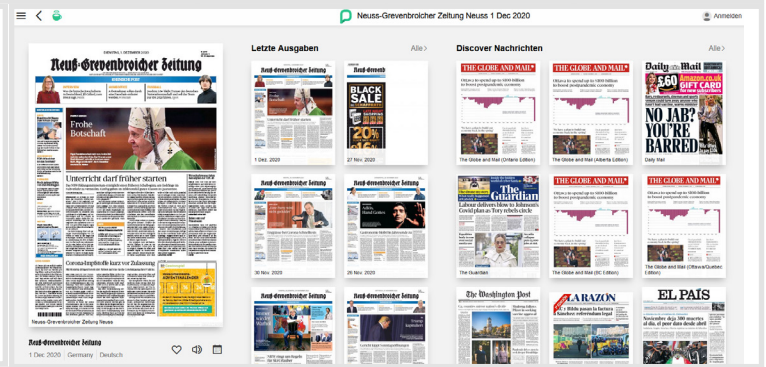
Neuss-Grevenbroicher Zeitung Neuss 1 Dec 2020

Anmelden

Neuß-Grevenbroicher Zeitung

Frohe Botschaft

Unterricht darf früher starten

Corona-Impfstoffe kurz vor Zulassung

Neuss-Grevenbroicher Zeitung Neuss

Neuß-Grevenbroicher Zeitung

1 Dec 2020 | Germany | Deutsch

Letzte Ausgaben

Alle

Neuß-Grevenbroicher Zeitung

1 Dez. 2020

Neuß-Grevenbroicher

BLACK SALE

20%

27 Nov. 2020

Neuß-Grevenbroicher Zeitung

30 Nov. 2020

Neuß-Grevenbroicher Zeitung

26 Nov. 2020

Neuß-Grevenbroicher Zeitung

Neuß-Grevenbroicher Zeitung

Discover Nachrichten

Alle

THE GLOBE AND MAIL

The Globe and Mail (Ontario Edition)

THE GLOBE AND MAIL

The Globe and Mail (Alberta Edition)

Daily Mail

NO JAB? YOU'RE BARRED

Daily Mail

The Guardian

Labour delivers blow to Johnson's Covid plan as Tory rebels circle

The Guardian

THE GLOBE AND MAIL

The Globe and Mail (BC Edition)

THE GLOBE AND MAIL

The Globe and Mail (Ottawa/Quebec Edition)

The Washington Post

LA RAZÓN

EL PAÍS